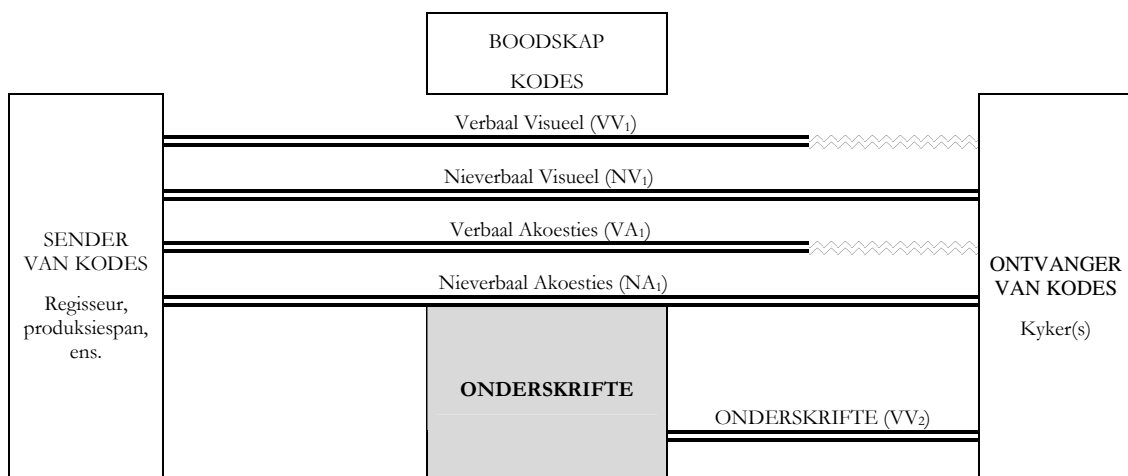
BOODSKAP
KODES

SENDER
VAN KODES

Regisseur, produksiespan, ens.

Verbaal Visueel ($VV_1$)

Nieverbaal Visueel ($NV_1$)

Verbaal Akoesties ($VA_1$)

Nieverbaal Akoesties ($NA_1$)

ONDERSKRIFTE

ONDERSKRIFTE ($VV_2$)

ONTVANGER
VAN KODES

Kyker(s)